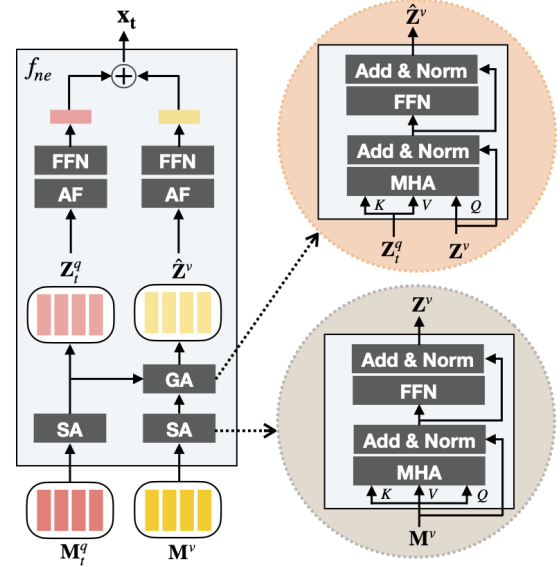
$\mathbf{x_t}$

$f_{ne}$

$+$

FFN

AF

FFN

AF

$\mathbf{Z}_t^q$

$\hat{\mathbf{Z}}^v$

GA

SA

SA

$\mathbf{M}_t^q$

$\mathbf{M}^v$

$\hat{\mathbf{Z}}^v$

Add & Norm

FFN

Add & Norm

MHA

$K$ $V$ $Q$

$\mathbf{Z}_t^q$ $\mathbf{Z}^v$

$\mathbf{Z}^v$

Add & Norm

FFN

Add & Norm

MHA

$K$ $V$ $Q$

$\mathbf{M}^v$